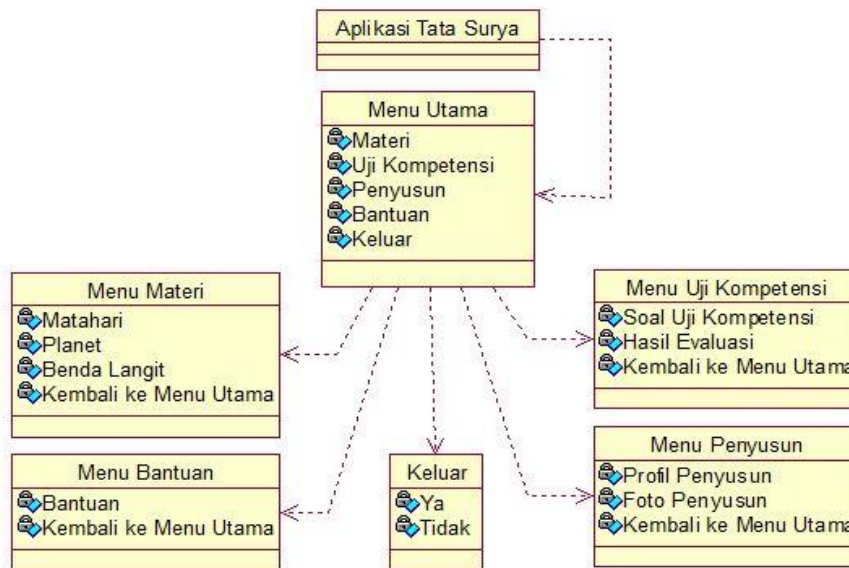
Aplikasi Tata Surya

Menu Utama
Materi
Uji Kompetensi
Penyusun
Bantuan
Keluar

Menu Materi
Matahari
Planet
Benda Langit
Kembali ke Menu Utama

Menu Uji Kompetensi
Soal Uji Kompetensi
Hasil Evaluasi
Kembali ke Menu Utama

Menu Bantuan
Bantuan
Kembali ke Menu Utama

Keluar
Ya
Tidak

Menu Penyusun
Profil Penyusun
Foto Penyusun
Kembali ke Menu Utama